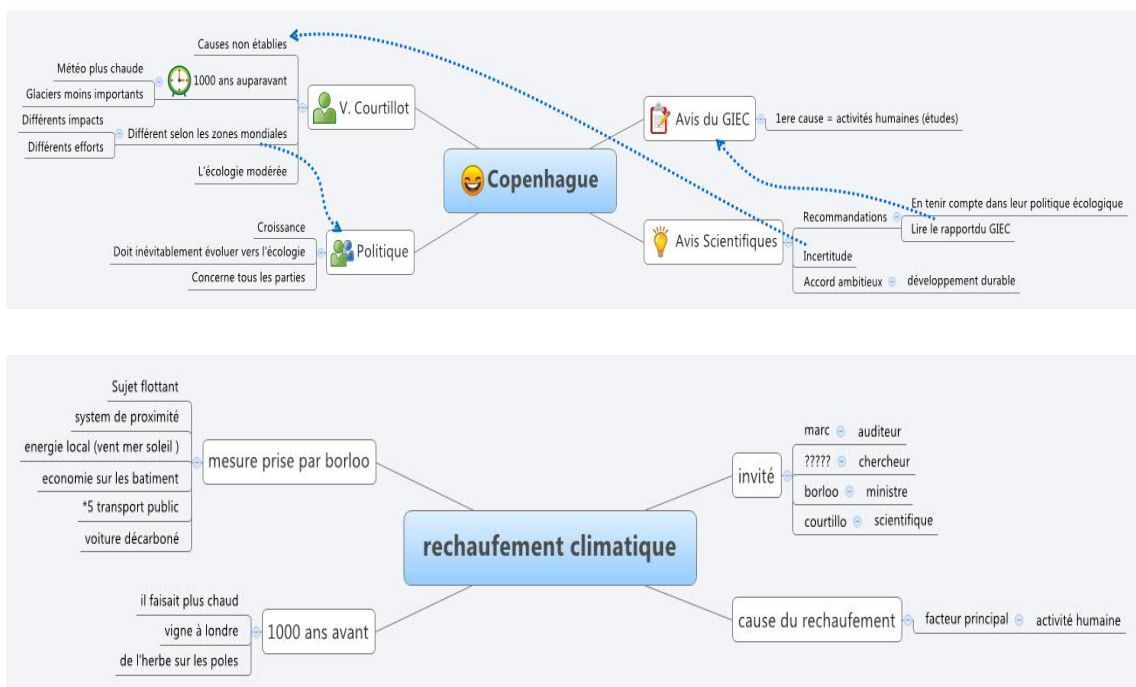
Copenhague

V. Courtillot
Causes non établies
1000 ans auparavant
Météo plus chaude
Glaciers moins importants
Différent selon les zones mondiales
Différents impacts
Différents efforts
L'écologie modérée

Politique
Croissance
Doit inévitablement évoluer vers l'écologie
Concerne tous les parties

Avis du GIEC
1ere cause = activités humaines (études)

Avis Scientifiques
Recommandations
En tenir compte dans leur politique écologique
Lire le rapportdu GIEC
Incertitude
Accord ambitieux
développement durable

rechaufement climatique

mesure prise par borloo
Sujet flottant
system de proximité
energie local (vent mer soleil )
economie sur les batiment
*5 transport public
voiture décarboné

1000 ans avant
il faisait plus chaud
vigne à londre
de l'herbe sur les poles

invité
marc
auditeur
?????
chercheur
borloo
ministre
courtillo
scientifique

cause du rechaufement
facteur principal
activité humaine